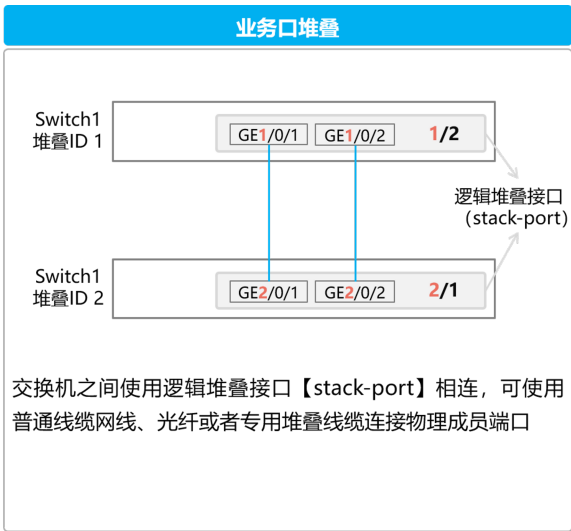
业务口堆叠

Switch1
堆叠ID 1

GE1/0/1 GE1/0/2 1/2

逻辑堆叠接口
（stack-port）

Switch1
堆叠ID 2

GE2/0/1 GE2/0/2 2/1

交换机之间使用逻辑堆叠接口【stack-port】相连，可使用普通线缆网线、光纤或者专用堆叠线缆连接物理成员端口